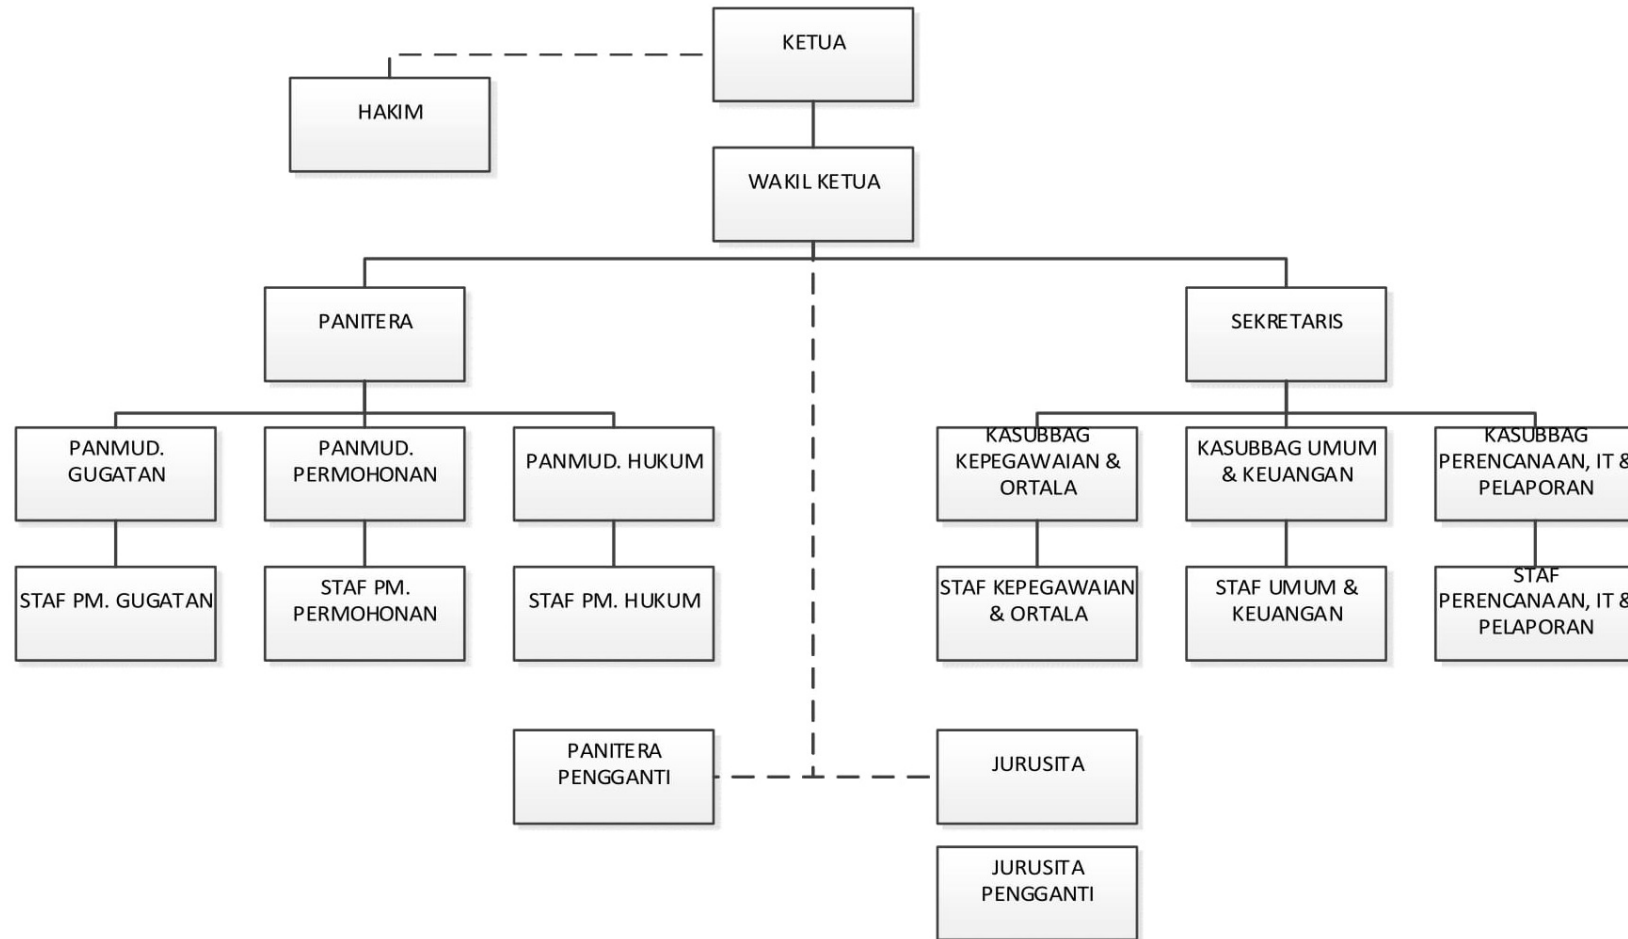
KETUA

HAKIM

WAKIL KETUA

PANITERA

SEKRETARIS

PANMUD. GUGATAN

PANMUD. PERMOHONAN

PANMUD. HUKUM

KASUBBAG KEPEGAWAIAN & ORTALA

KASUBBAG UMUM & KEUANGAN

KASUBBAG PERENCANAAN, IT & PELAPORAN

STAF PM. GUGATAN

STAF PM. PERMOHONAN

STAF PM. HUKUM

STAF KEPEGAWAIAN & ORTALA

STAF UMUM & KEUANGAN

STAF PERENCANAAN, IT & PELAPORAN

PANITERA PENGGANTI

JURUSITA

JURUSITA PENGGANTI